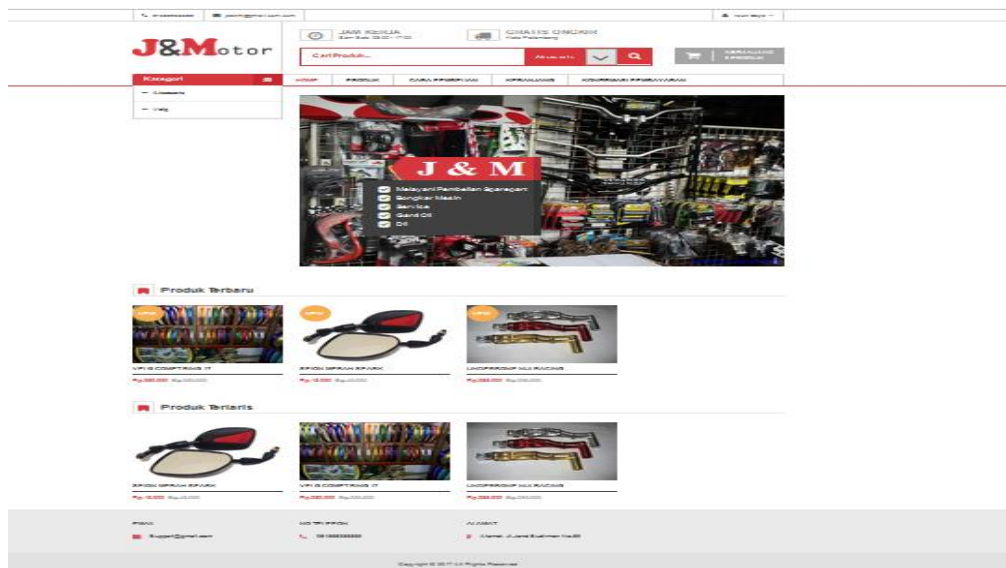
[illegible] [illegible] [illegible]

J&Motor

JAM KERJA
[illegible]

GRATIS ONGKIR
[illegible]

Cari Produk... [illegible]

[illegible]

Kategori

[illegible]

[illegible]

HOME PRODUK CARA PEMBELIAN KERANJANG KONFIRMASI PEMBAYARAN

J & M
Melayani Pembelian Sparepart
Bongkar Mesin
Service
Ganti Oli
Dll

Produk Terbaru

VELG COMSTAR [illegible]
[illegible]

SPION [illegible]
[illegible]

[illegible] RACING
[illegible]

Produk Terlaris

SPION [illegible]
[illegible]

VELG COMSTAR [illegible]
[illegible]

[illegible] RACING
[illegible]

EMAIL
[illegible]@gmail.com

NO TELPON
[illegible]

ALAMAT
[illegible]

Copyright © 2017 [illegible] Rights Reserved